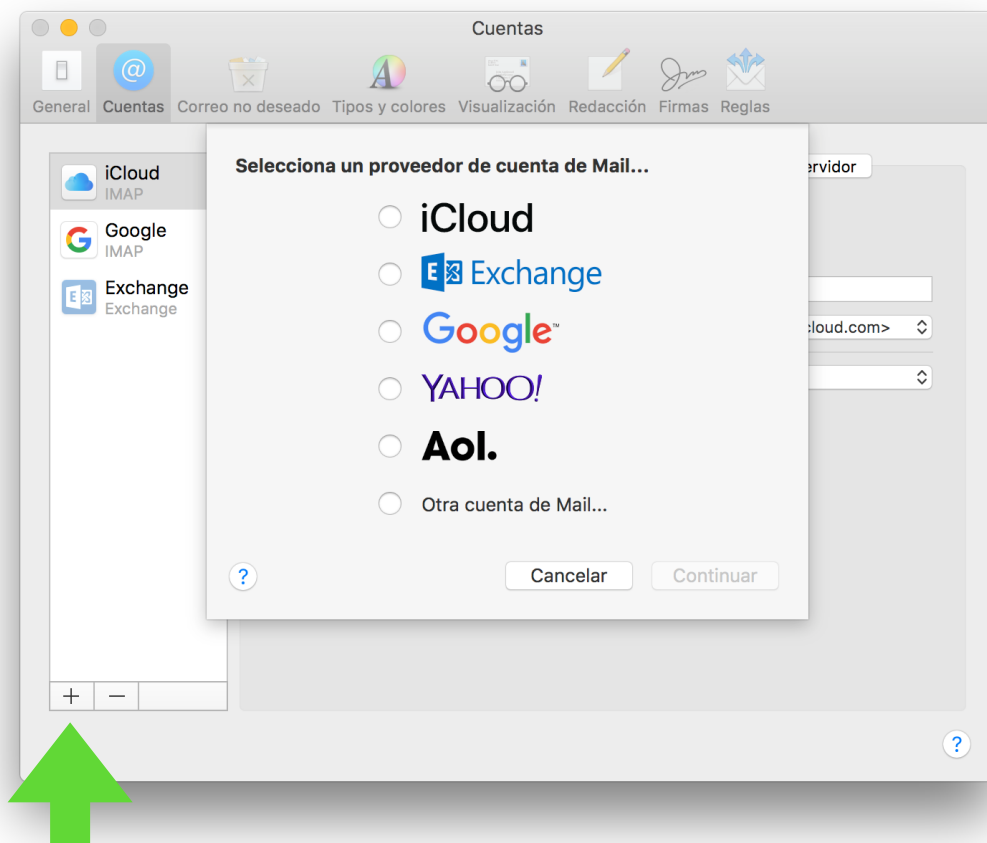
Cuentas

General Cuentas Correo no deseado Tipos y colores Visualización Redacción Firmas Reglas

iCloud
IMAP

Google
IMAP

Exchange
Exchange

+ −

ervidor

cloud.com>

Selecciona un proveedor de cuenta de Mail...

iCloud

Exchange

Google

YAHOO!

Aol.

Otra cuenta de Mail...

?

Cancelar

Continuar

?